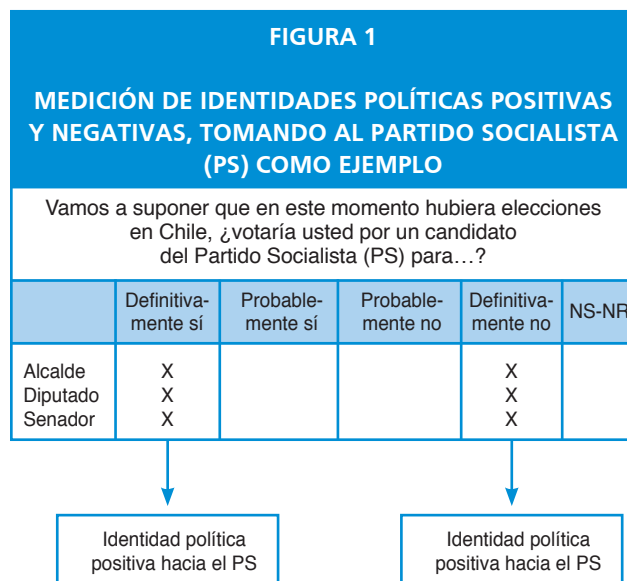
FIGURA 1

MEDICIÓN DE IDENTIDADES POLÍTICAS POSITIVAS Y NEGATIVAS, TOMANDO AL PARTIDO SOCIALISTA (PS) COMO EJEMPLO

Vamos a suponer que en este momento hubiera elecciones en Chile, ¿votaría usted por un candidato del Partido Socialista (PS) para…?

| | Definitivamente sí | Probablemente sí | Probablemente no | Definitivamente no | NS-NR |
|---|---|---|---|---|---|
| Alcalde<br>Diputado<br>Senador | X<br>X<br>X | | | X<br>X<br>X | |

Identidad política positiva hacia el PS

Identidad política positiva hacia el PS